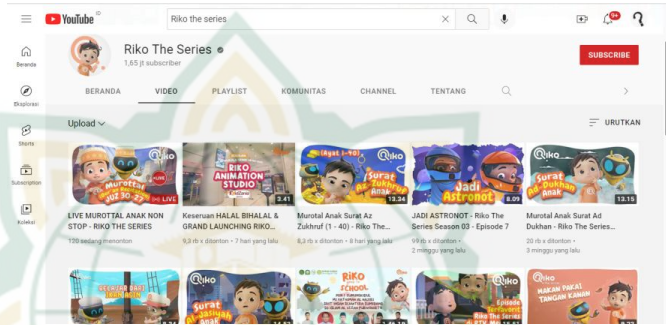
YouTube ID

Riko the series

9+

Beranda

Eksplorasi

Shorts

Subscription

Koleksi

Riko The Series

1,65 jt subscriber

SUBSCRIBE

BERANDA

VIDEO

PLAYLIST

KOMUNITAS

CHANNEL

TENTANG

Upload

URUTKAN

Murottal Juz 30

LIVE

RIKO ANIMATION STUDIO

3.41

(Ayat 1-40) Surat Az Zukhruf Anak

13.34

Jadi Astronot

8.09

Surat Ad-Dukhan Anak

13.15

LIVE MUROTTAL ANAK NON STOP - RIKO THE SERIES

120 sedang menonton

Keseruan HALAL BIHALAL & GRAND LAUNCHING RIKO...

9,3 rb x ditonton • 7 hari yang lalu

Murotal Anak Surat Az Zukhruf (1 - 40) - Riko The...

8,3 rb x ditonton • 8 hari yang lalu

JADI ASTRONOT - Riko The Series Season 03 - Episode 7

59 rb x ditonton • 2 minggu yang lalu

Murotal Anak Surat Ad Dukhan - Riko The Series...

20 rb x ditonton • 3 minggu yang lalu

Surat Al Jatsiyah Anak

RIKO SCHOOL

Makan Pakai Tangan Kanan